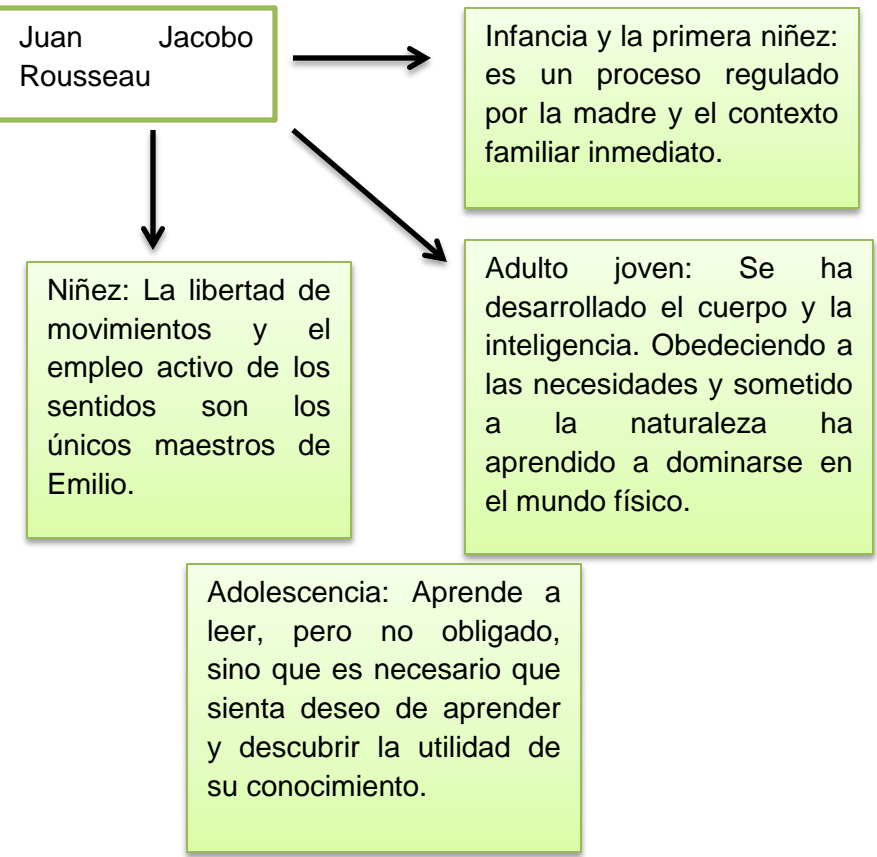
Juan Jacobo Rousseau

Infancia y la primera niñez: es un proceso regulado por la madre y el contexto familiar inmediato.

Niñez: La libertad de movimientos y el empleo activo de los sentidos son los únicos maestros de Emilio.

Adulto joven: Se ha desarrollado el cuerpo y la inteligencia. Obedeciendo a las necesidades y sometido a la naturaleza ha aprendido a dominarse en el mundo físico.

Adolescencia: Aprende a leer, pero no obligado, sino que es necesario que sienta deseo de aprender y descubrir la utilidad de su conocimiento.